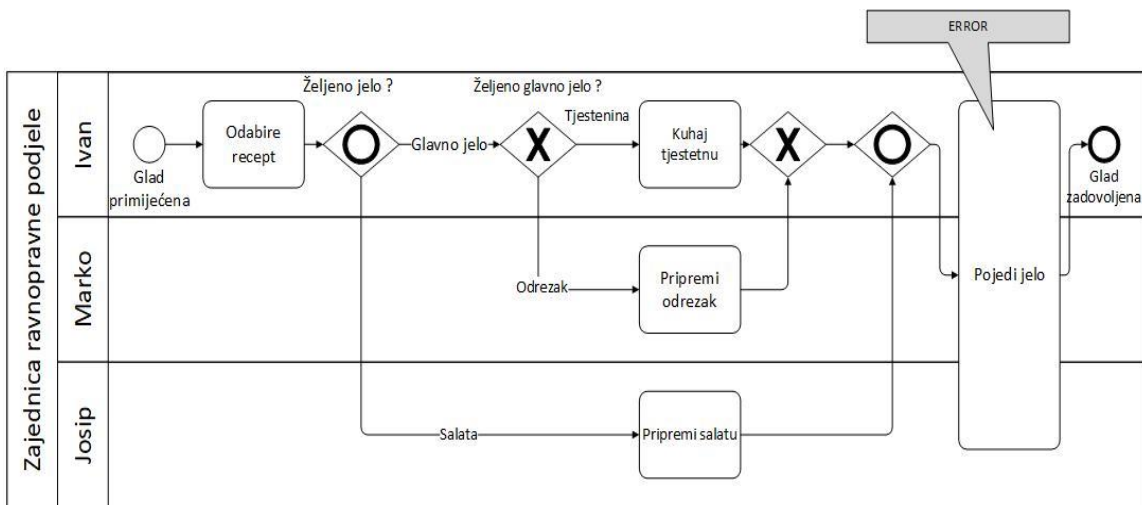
ERROR

Zajednica ravnopravne podjele

Ivan

Marko

Josip

Glad primijećena

Odabire recept

Željeno jelo ?

Glavno jelo

Željeno glavno jelo ?

Tjestenina

Kuhaj tjestetnu

Odrezak

Pripremi odrezak

Salata

Pripremi salatu

Pojedi jelo

Glad zadovoljena